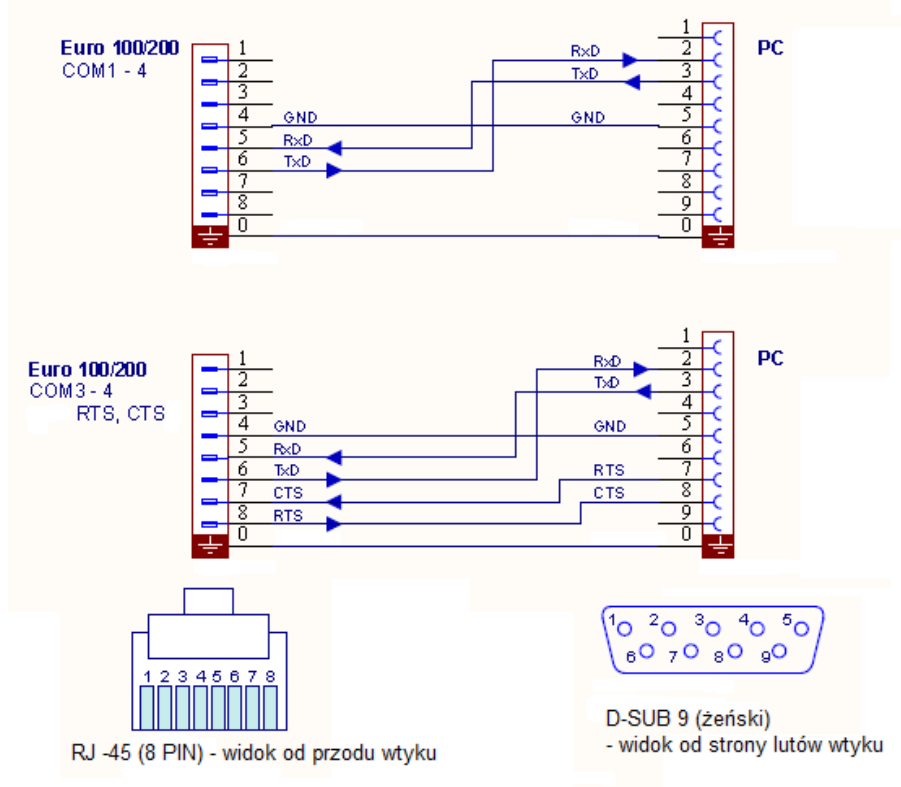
Euro 100/200
COM1 - 4

1
2
3
4 GND
5 RxD
6 TxD
7
8
0

RxD
TxD
GND

PC

1
2
3
4
5
6
7
8
9
0

Euro 100/200
COM3 - 4
RTS, CTS

1
2
3
4 GND
5 RxD
6 TxD
7 CTS
8 RTS
0

RxD
TxD
GND
RTS
CTS

PC

1
2
3
4
5
6
7
8
9
0

1 2 3 4 5 6 7 8

RJ -45 (8 PIN) - widok od przodu wtyku

1 2 3 4 5
6 7 8 9

D-SUB 9 (żeński)
- widok od strony lutów wtyku